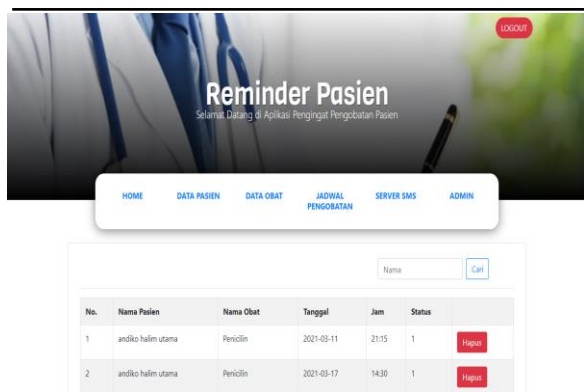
LOGOUT

Reminder Pasien

Selamat Datang di Aplikasi Pengingat Pengobatan Pasien

HOME DATA PASIEN DATA OBAT JADWAL PENGOBATAN SERVER SMS ADMIN

Nama Cari

| No. | Nama Pasien | Nama Obat | Tanggal | Jam | Status | |
|---|---|---|---|---|---|---|
| 1 | andiko halim utama | Penicilin | 2021-03-11 | 21:15 | 1 | Hapus |
| 2 | andiko halim utama | Penicilin | 2021-03-17 | 14:30 | 1 | Hapus |